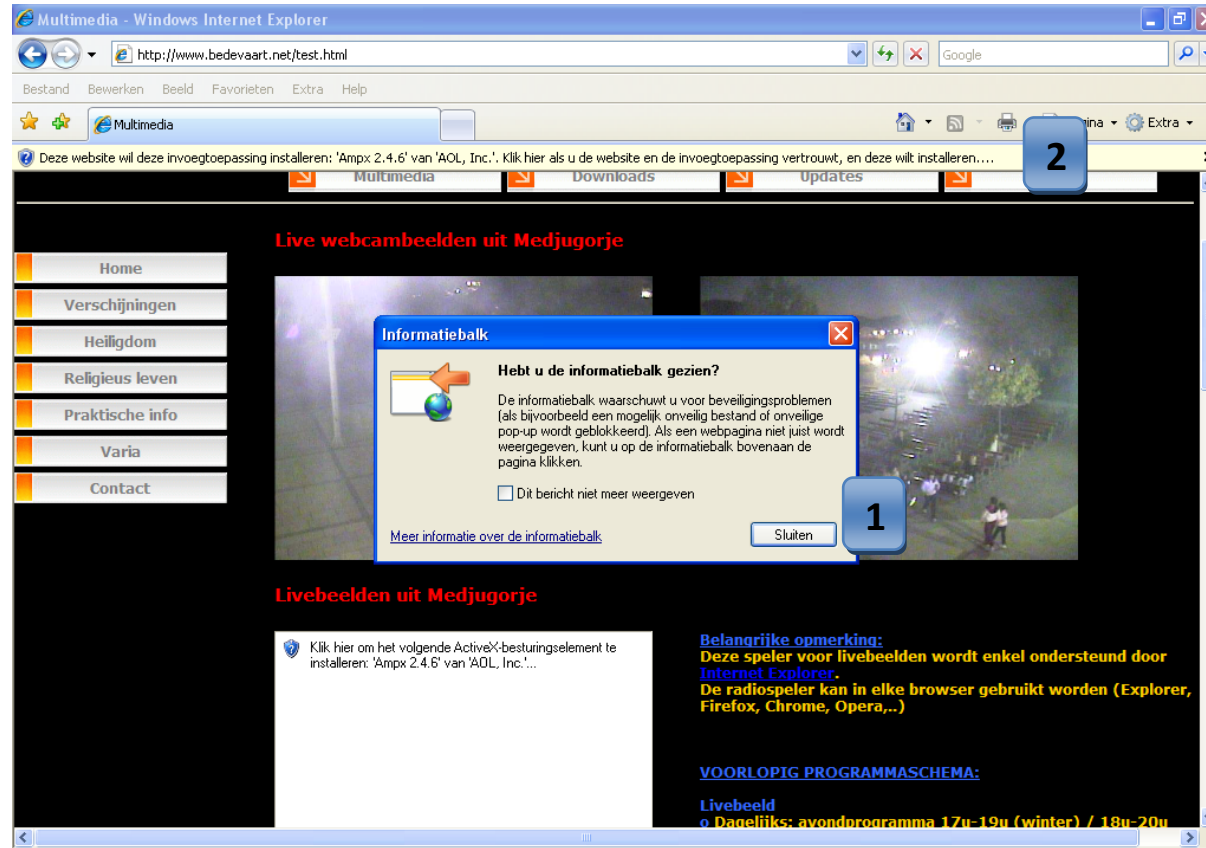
Multimedia - Windows Internet Explorer

http://www.bedevaart.net/test.html

Google

Bestand Bewerken Beeld Favorieten Extra Help

Multimedia

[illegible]ina ▾ Extra ▾

Deze website wil deze invoegtoepassing installeren: 'Ampx 2.4.6' van 'AOL, Inc.'. Klik hier als u de website en de invoegtoepassing vertrouwt, en deze wilt installeren....

2

Multimedia Downloads Updates

Live webcambeelden uit Medjugorje

Home
Verschijningen
Heiligdom
Religieus leven
Praktische info
Varia
Contact

Informatiebalk

Hebt u de informatiebalk gezien?

De informatiebalk waarschuwt u voor beveiligingsproblemen (als bijvoorbeeld een mogelijk onveilig bestand of onveilige pop-up wordt geblokkeerd). Als een webpagina niet juist wordt weergegeven, kunt u op de informatiebalk bovenaan de pagina klikken.

Dit bericht niet meer weergeven

1

Meer informatie over de informatiebalk

Sluiten

Livebeelden uit Medjugorje

Klik hier om het volgende ActiveX-besturingselement te installeren: 'Ampx 2.4.6' van 'AOL, Inc.'...

Belangrijke opmerking:
Deze speler voor livebeelden wordt enkel ondersteund door Internet Explorer.
De radiospeler kan in elke browser gebruikt worden (Explorer, Firefox, Chrome, Opera,..)

VOORLOPIG PROGRAMMASCHEMA:

Livebeeld
o Dagelijks: avondprogramma 17u-19u (winter) / 18u-20u